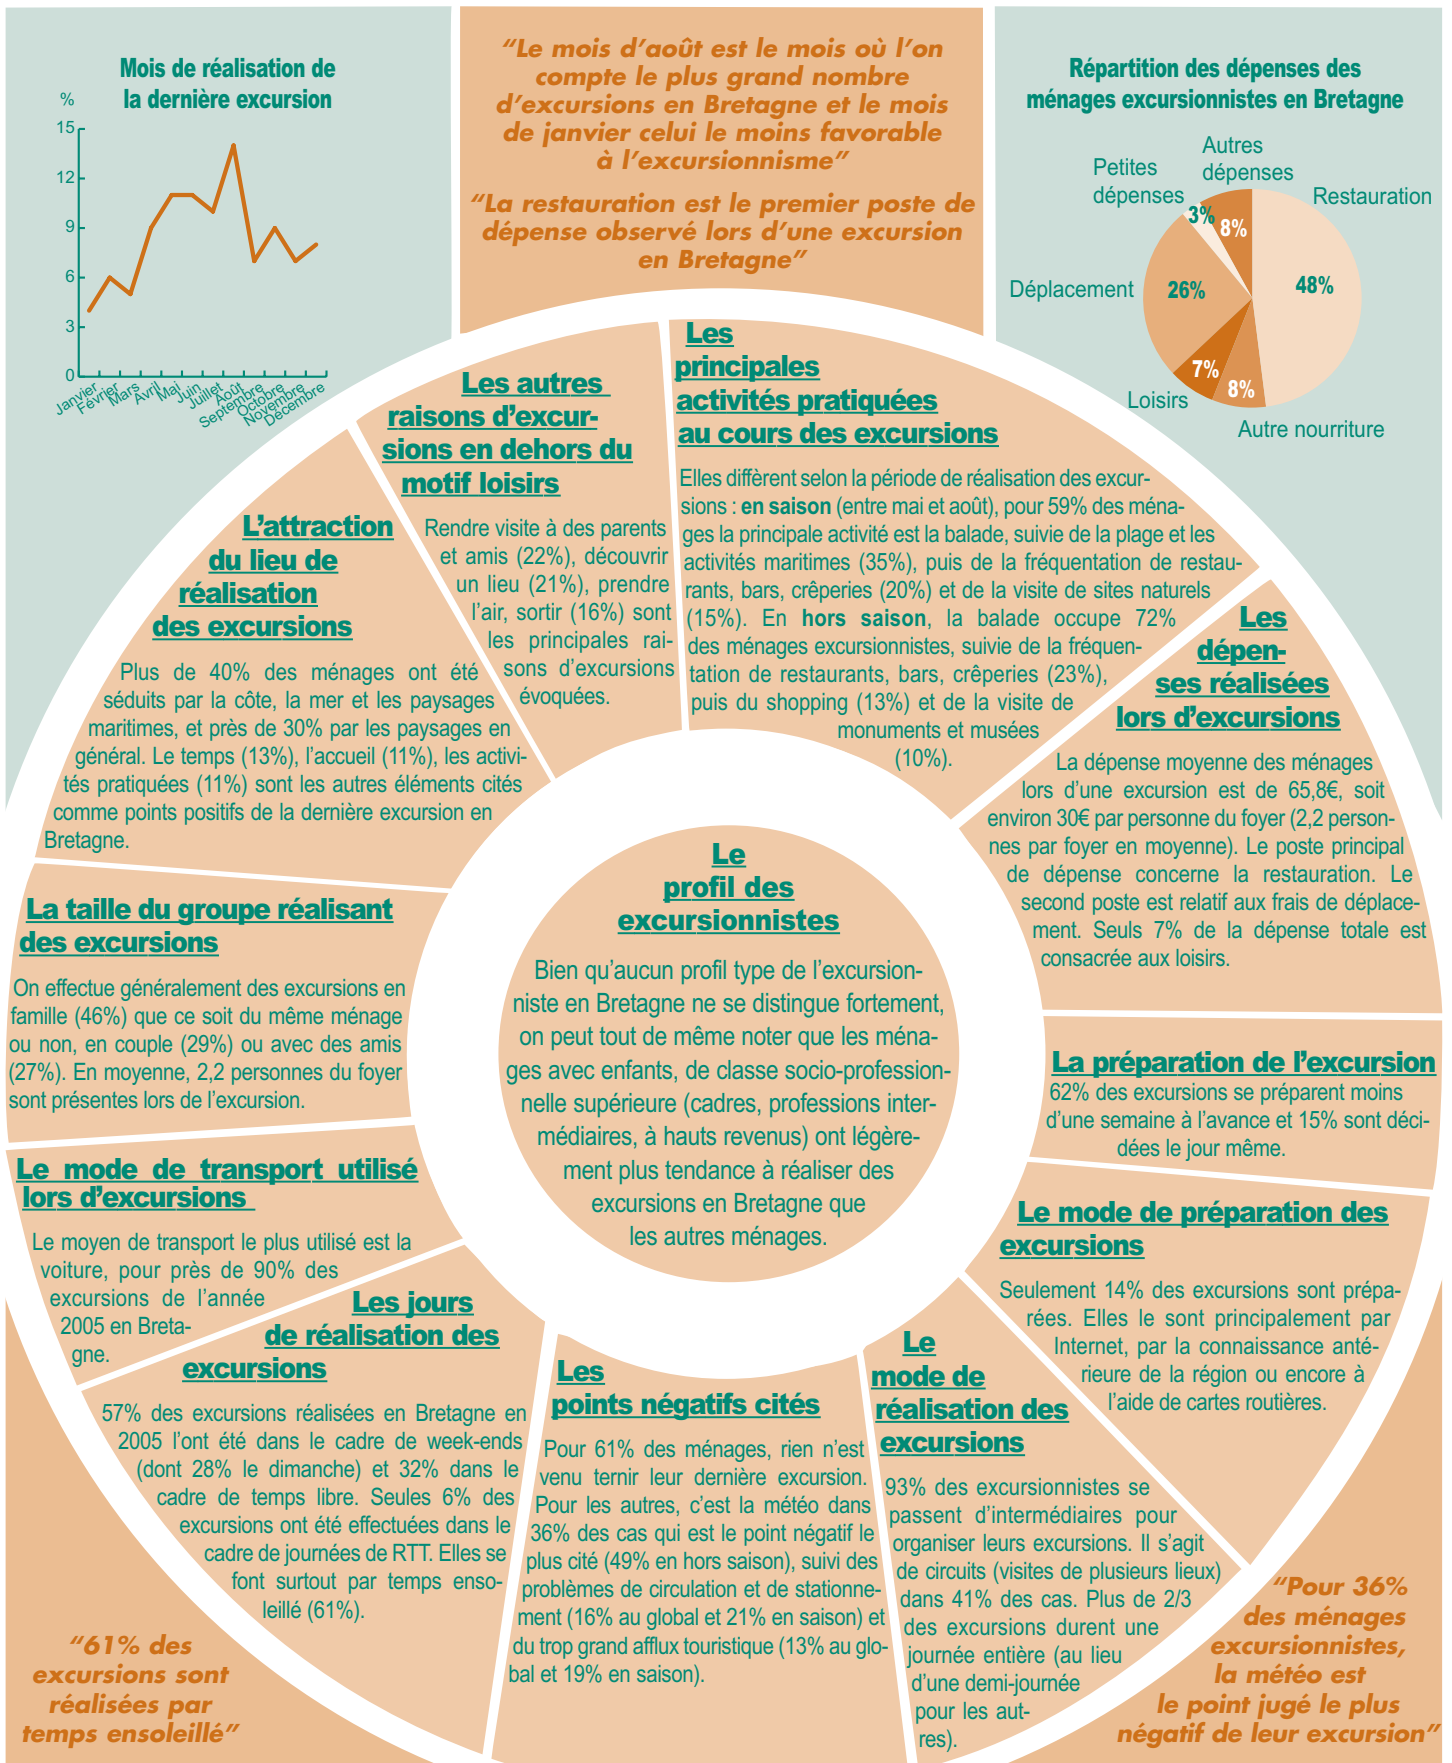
Mois de réalisation de la dernière excursion

%

15
12
9
6
3
0

Janvier Février Mars Avril Mai Juin Juillet Août Septembre Octobre Novembre Décembre

"Le mois d'août est le mois où l'on compte le plus grand nombre d'excursions en Bretagne et le mois de janvier celui le moins favorable à l'excursionnisme"

"La restauration est le premier poste de dépense observé lors d'une excursion en Bretagne"

Répartition des dépenses des ménages excursionnistes en Bretagne

Petites dépenses
Autres dépenses
Restauration
3%
8%
48%
Déplacement
26%
7%
8%
Loisirs
Autre nourriture

Les autres raisons d'excursions en dehors du motif loisirs

Rendre visite à des parents et amis (22%), découvrir un lieu (21%), prendre l'air, sortir (16%) sont les principales raisons d'excursions évoquées.

Les principales activités pratiquées au cours des excursions

Elles diffèrent selon la période de réalisation des excursions : **en saison** (entre mai et août), pour 59% des ménages la principale activité est la balade, suivie de la plage et les activités maritimes (35%), puis de la fréquentation de restaurants, bars, crêperies (20%) et de la visite de sites naturels (15%). En **hors saison**, la balade occupe 72% des ménages excursionnistes, suivie de la fréquentation de restaurants, bars, crêperies (23%), puis du shopping (13%) et de la visite de monuments et musées (10%).

L'attraction du lieu de réalisation des excursions

Plus de 40% des ménages ont été séduits par la côte, la mer et les paysages maritimes, et près de 30% par les paysages en général. Le temps (13%), l'accueil (11%), les activités pratiquées (11%) sont les autres éléments cités comme points positifs de la dernière excursion en Bretagne.

Les dépenses réalisées lors d'excursions

La dépense moyenne des ménages lors d'une excursion est de 65,8€, soit environ 30€ par personne du foyer (2,2 personnes par foyer en moyenne). Le poste principal de dépense concerne la restauration. Le second poste est relatif aux frais de déplacement. Seuls 7% de la dépense totale est consacrée aux loisirs.

Le profil des excursionnistes

Bien qu'aucun profil type de l'excursionniste en Bretagne ne se distingue fortement, on peut tout de même noter que les ménages avec enfants, de classe socio-professionnelle supérieure (cadres, professions intermédiaires, à hauts revenus) ont légèrement plus tendance à réaliser des excursions en Bretagne que les autres ménages.

La taille du groupe réalisant des excursions

On effectue généralement des excursions en famille (46%) que ce soit du même ménage ou non, en couple (29%) ou avec des amis (27%). En moyenne, 2,2 personnes du foyer sont présentes lors de l'excursion.

La préparation de l'excursion

62% des excursions se préparent moins d'une semaine à l'avance et 15% sont décidées le jour même.

Le mode de transport utilisé lors d'excursions

Le moyen de transport le plus utilisé est la voiture, pour près de 90% des excursions de l'année 2005 en Bretagne.

Le mode de préparation des excursions

Seulement 14% des excursions sont préparées. Elles le sont principalement par Internet, par la connaissance antérieure de la région ou encore à l'aide de cartes routières.

Les jours de réalisation des excursions

57% des excursions réalisées en Bretagne en 2005 l'ont été dans le cadre de week-ends (dont 28% le dimanche) et 32% dans le cadre de temps libre. Seules 6% des excursions ont été effectuées dans le cadre de journées de RTT. Elles se font surtout par temps ensoleillé (61%).

Les points négatifs cités

Pour 61% des ménages, rien n'est venu ternir leur dernière excursion. Pour les autres, c'est la météo dans 36% des cas qui est le point négatif le plus cité (49% en hors saison), suivi des problèmes de circulation et de stationnement (16% au global et 21% en saison) et du trop grand afflux touristique (13% au global et 19% en saison).

Le mode de réalisation des excursions

93% des excursionnistes se passent d'intermédiaires pour organiser leurs excursions. Il s'agit de circuits (visites de plusieurs lieux) dans 41% des cas. Plus de 2/3 des excursions durent une journée entière (au lieu d'une demi-journée pour les autres).

"61% des excursions sont réalisées par temps ensoleillé"

"Pour 36% des ménages excursionnistes, la météo est le point jugé le plus négatif de leur excursion"